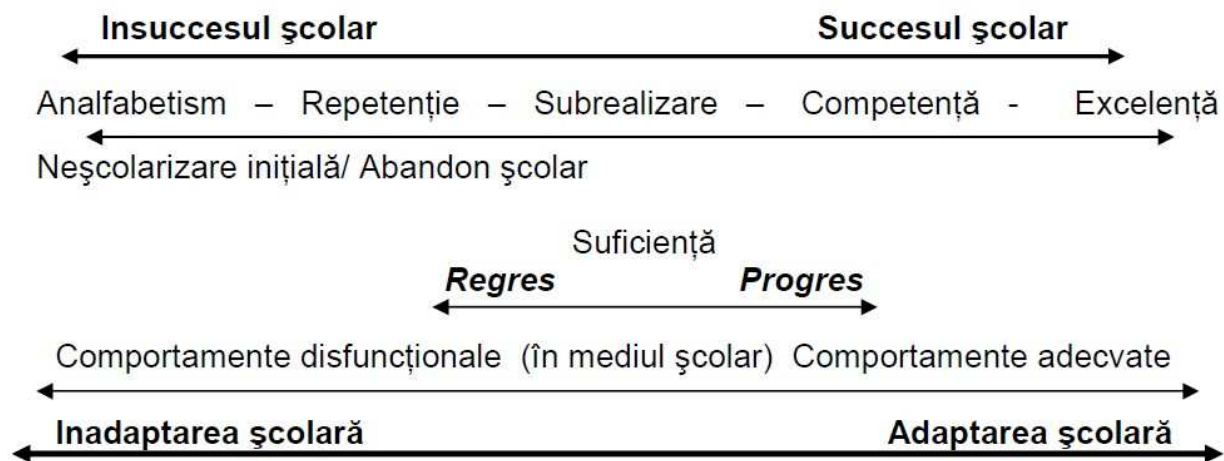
Insuccesul şcolar Succesul şcolar

Analfabetism – Repetenție – Subrealizare – Competență - Excelență

Neşcolarizare inițială/ Abandon şcolar

Suficiență

Regres Progres

Comportamente disfuncționale (în mediul şcolar) Comportamente adecvate

Inadaptarea şcolară Adaptarea şcolară